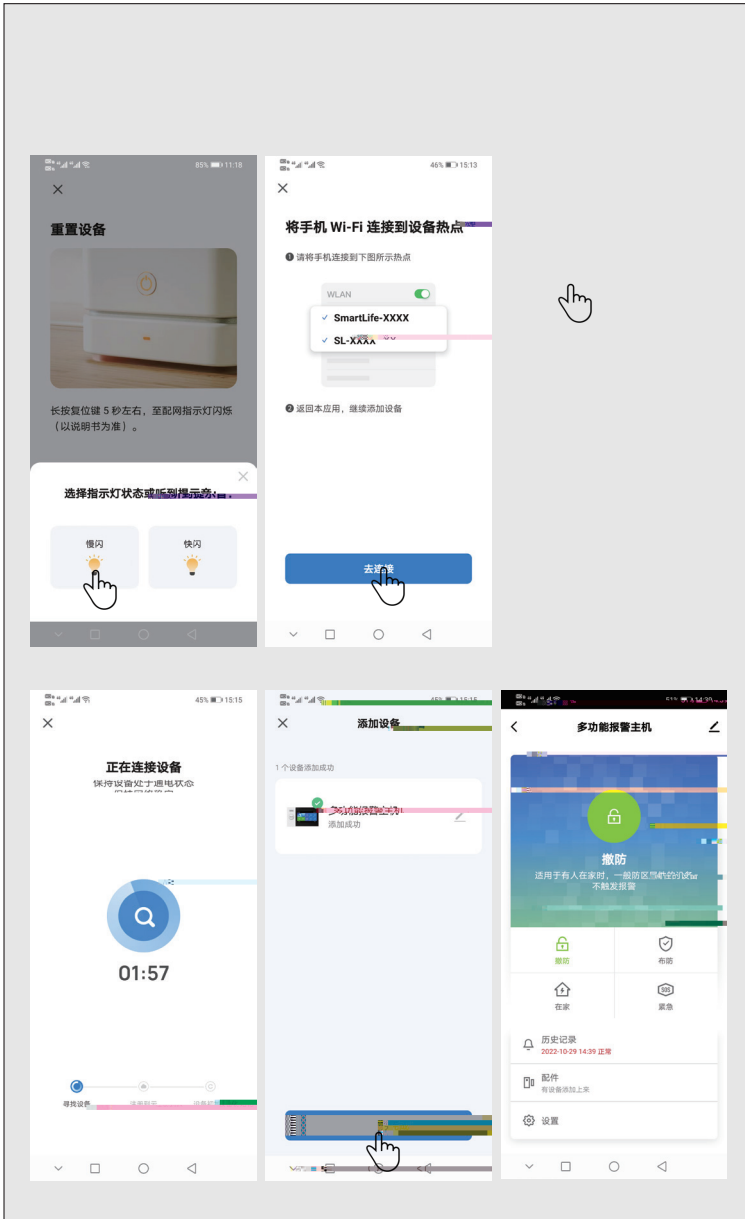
85% 11:18

×

重置设备

长按复位键 5 秒左右，至配网指示灯闪烁（以说明书为准）。

×

选择指示灯状态或听到提示音：

慢闪

快闪

46% 15:13

×

将手机 Wi-Fi 连接到设备热点

❶ 请将手机连接到下图所示热点

WLAN

✓ SmartLife-XXXX

✓ SL-XXXX

❷ 返回本应用，继续添加设备

去连接

45% 15:15

×

正在连接设备

保持设备处于通电状态

01:57

寻找设备

×

添加设备

1 个设备添加成功

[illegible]

添加成功

多功能报警主机

撤防

适用于有人在家时，一般防区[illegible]不触发报警

撤防

布防

在家

SOS

紧急

历史记录

2022-10-29 14:39 正常

配件

有设备添加上来

设置